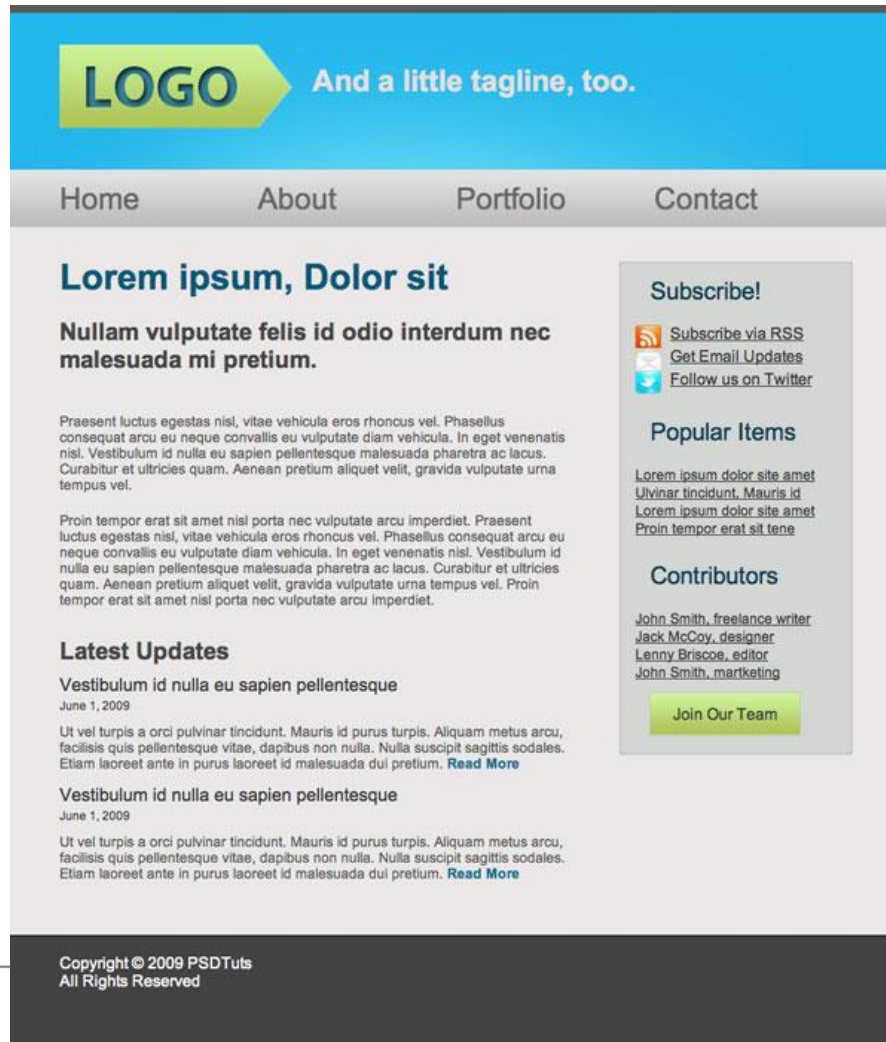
LOGO

And a little tagline, too.

Home About Portfolio Contact

Lorem ipsum, Dolor sit

Nullam vulputate felis id odio interdum nec malesuada mi pretium.

Praesent luctus egestas nisl, vitae vehicula eros rhoncus vel. Phasellus consequat arcu eu neque convallis eu vulputate diam vehicula. In eget venenatis nisl. Vestibulum id nulla eu sapien pellentesque malesuada pharetra ac lacus. Curabitur et ultricies quam. Aenean pretium aliquet velit, gravida vulputate urna tempus vel.

Proin tempor erat sit amet nisl porta nec vulputate arcu imperdiet. Praesent luctus egestas nisl, vitae vehicula eros rhoncus vel. Phasellus consequat arcu eu neque convallis eu vulputate diam vehicula. In eget venenatis nisl. Vestibulum id nulla eu sapien pellentesque malesuada pharetra ac lacus. Curabitur et ultricies quam. Aenean pretium aliquet velit, gravida vulputate urna tempus vel. Proin tempor erat sit amet nisl porta nec vulputate arcu imperdiet.

Latest Updates

Vestibulum id nulla eu sapien pellentesque
June 1, 2009

Ut vel turpis a orci pulvinar tincidunt. Mauris id purus turpis. Aliquam metus arcu, facilisis quis pellentesque vitae, dapibus non nulla. Nulla suscipit sagittis sodales. Etiam laoreet ante in purus laoreet id malesuada dui pretium. Read More

Vestibulum id nulla eu sapien pellentesque
June 1, 2009

Ut vel turpis a orci pulvinar tincidunt. Mauris id purus turpis. Aliquam metus arcu, facilisis quis pellentesque vitae, dapibus non nulla. Nulla suscipit sagittis sodales. Etiam laoreet ante in purus laoreet id malesuada dui pretium. Read More

Subscribe!

Subscribe via RSS
Get Email Updates
Follow us on Twitter

Popular Items

Lorem ipsum dolor site amet
Ulvinar tincidunt, Mauris id
Lorem ipsum dolor site amet
Proin tempor erat sit tene

Contributors

John Smith, freelance writer
Jack McCoy, designer
Lenny Briscoe, editor
John Smith, martketing

Join Our Team

Copyright © 2009 PSDTuts
All Rights Reserved